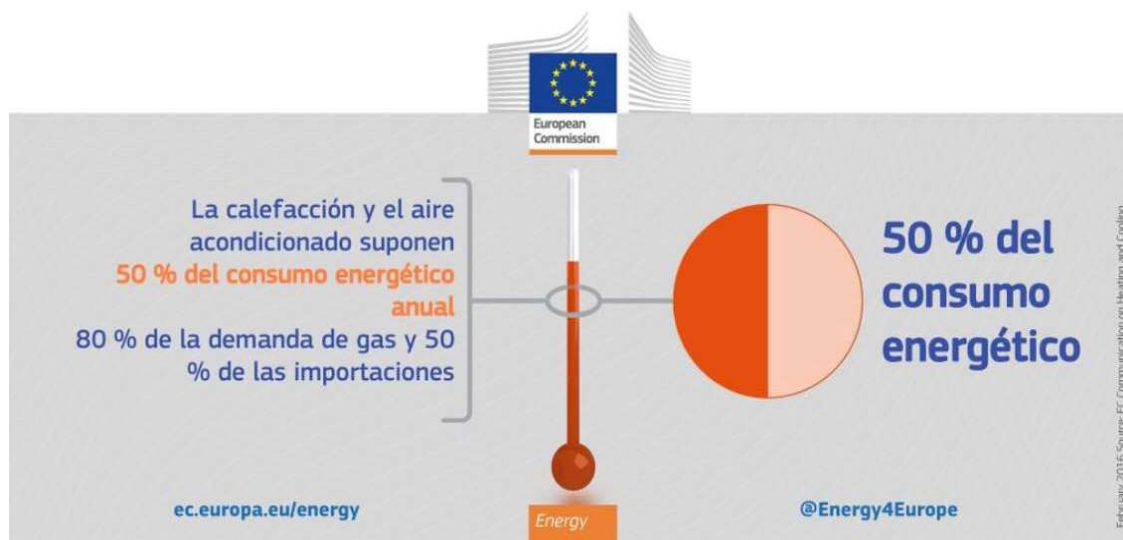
European Commission

La calefacción y el aire acondicionado suponen 50 % del consumo energético anual
80 % de la demanda de gas y 50 % de las importaciones

50 % del consumo energético

ec.europa.eu/energy

Energy

@Energy4Europe

February 2016 Source: EC Communication on Heating and Cooling